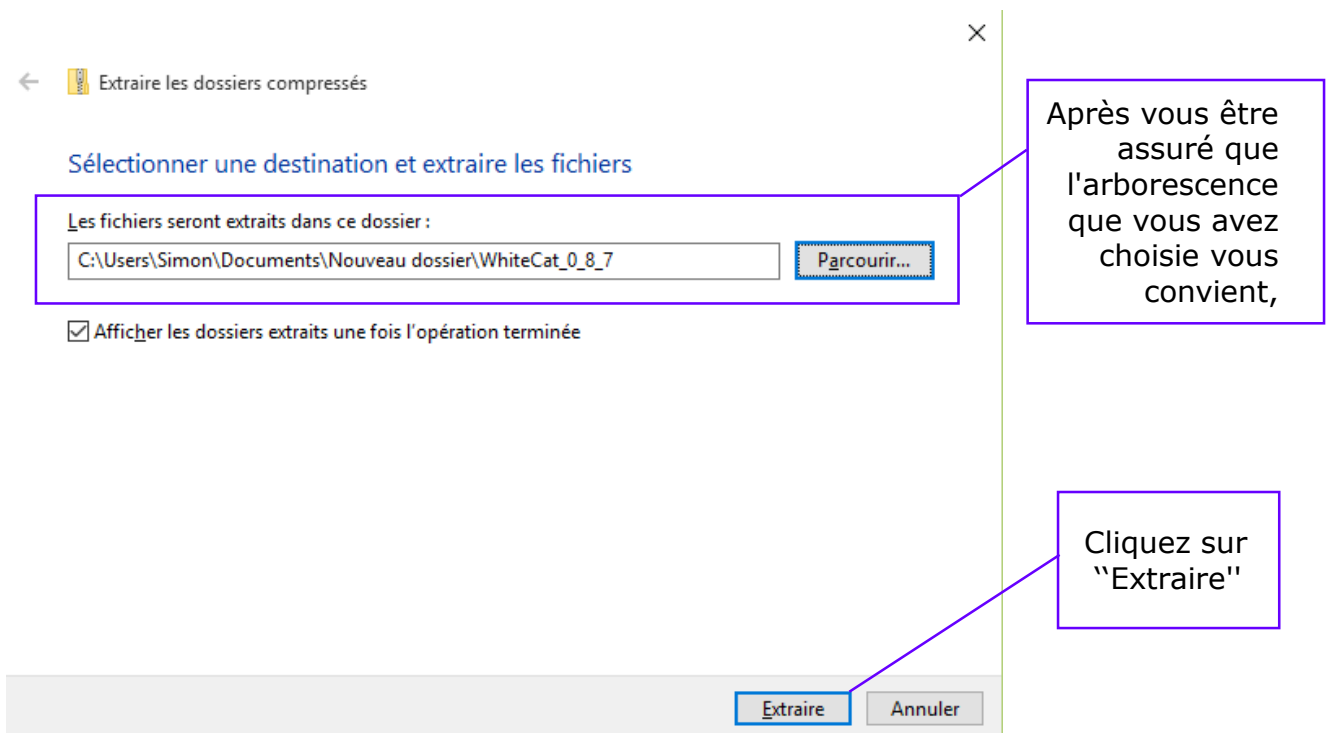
Extraire les dossiers compressés

Sélectionner une destination et extraire les fichiers

Les fichiers seront extraits dans ce dossier :

C:\Users\Simon\Documents\Nouveau dossier\WhiteCat_0_8_7

Parcourir...

Afficher les dossiers extraits une fois l'opération terminée

Après vous être assuré que l'arborescence que vous avez choisie vous convient,

Cliquez sur ''Extraire''

Extraire

Annuler